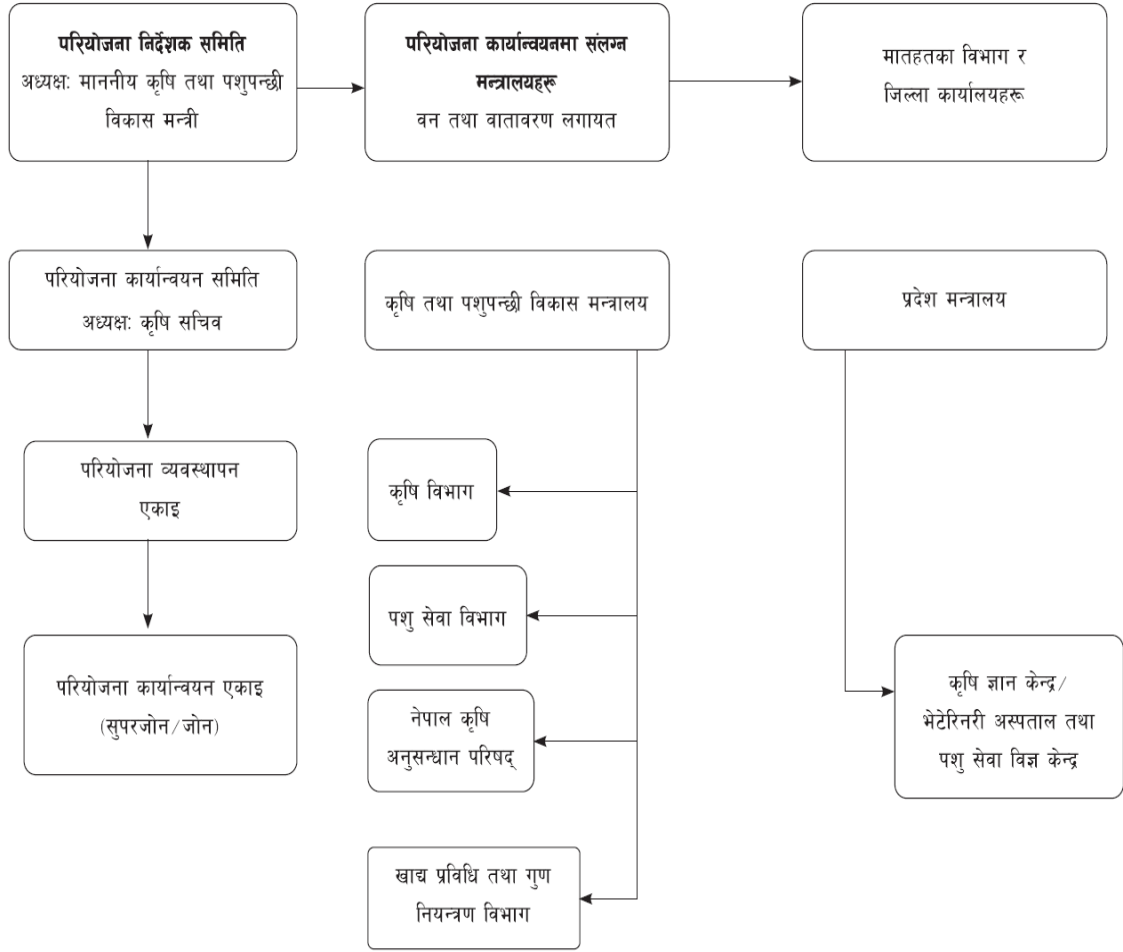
परियोजना निर्देशक समिति
अध्यक्षः माननीय कृषि तथा पशुपन्छी विकास मन्त्री

परियोजना कार्यान्वयनमा संलग्न मन्त्रालयहरू
वन तथा वातावरण लगायत

मातहतका विभाग र जिल्ला कार्यालयहरू

परियोजना कार्यान्वयन समिति
अध्यक्षः कृषि सचिव

कृषि तथा पशुपन्छी विकास मन्त्रालय

प्रदेश मन्त्रालय

परियोजना व्यवस्थापन एकाइ

कृषि विभाग

पशु सेवा विभाग

परियोजना कार्यान्वयन एकाइ (सुपरजोन/जोन)

नेपाल कृषि अनुसन्धान परिषद्

कृषि ज्ञान केन्द्र/ भेटेरिनरी अस्पताल तथा पशु सेवा विज्ञ केन्द्र

खाद्य प्रविधि तथा गुण नियन्त्रण विभाग